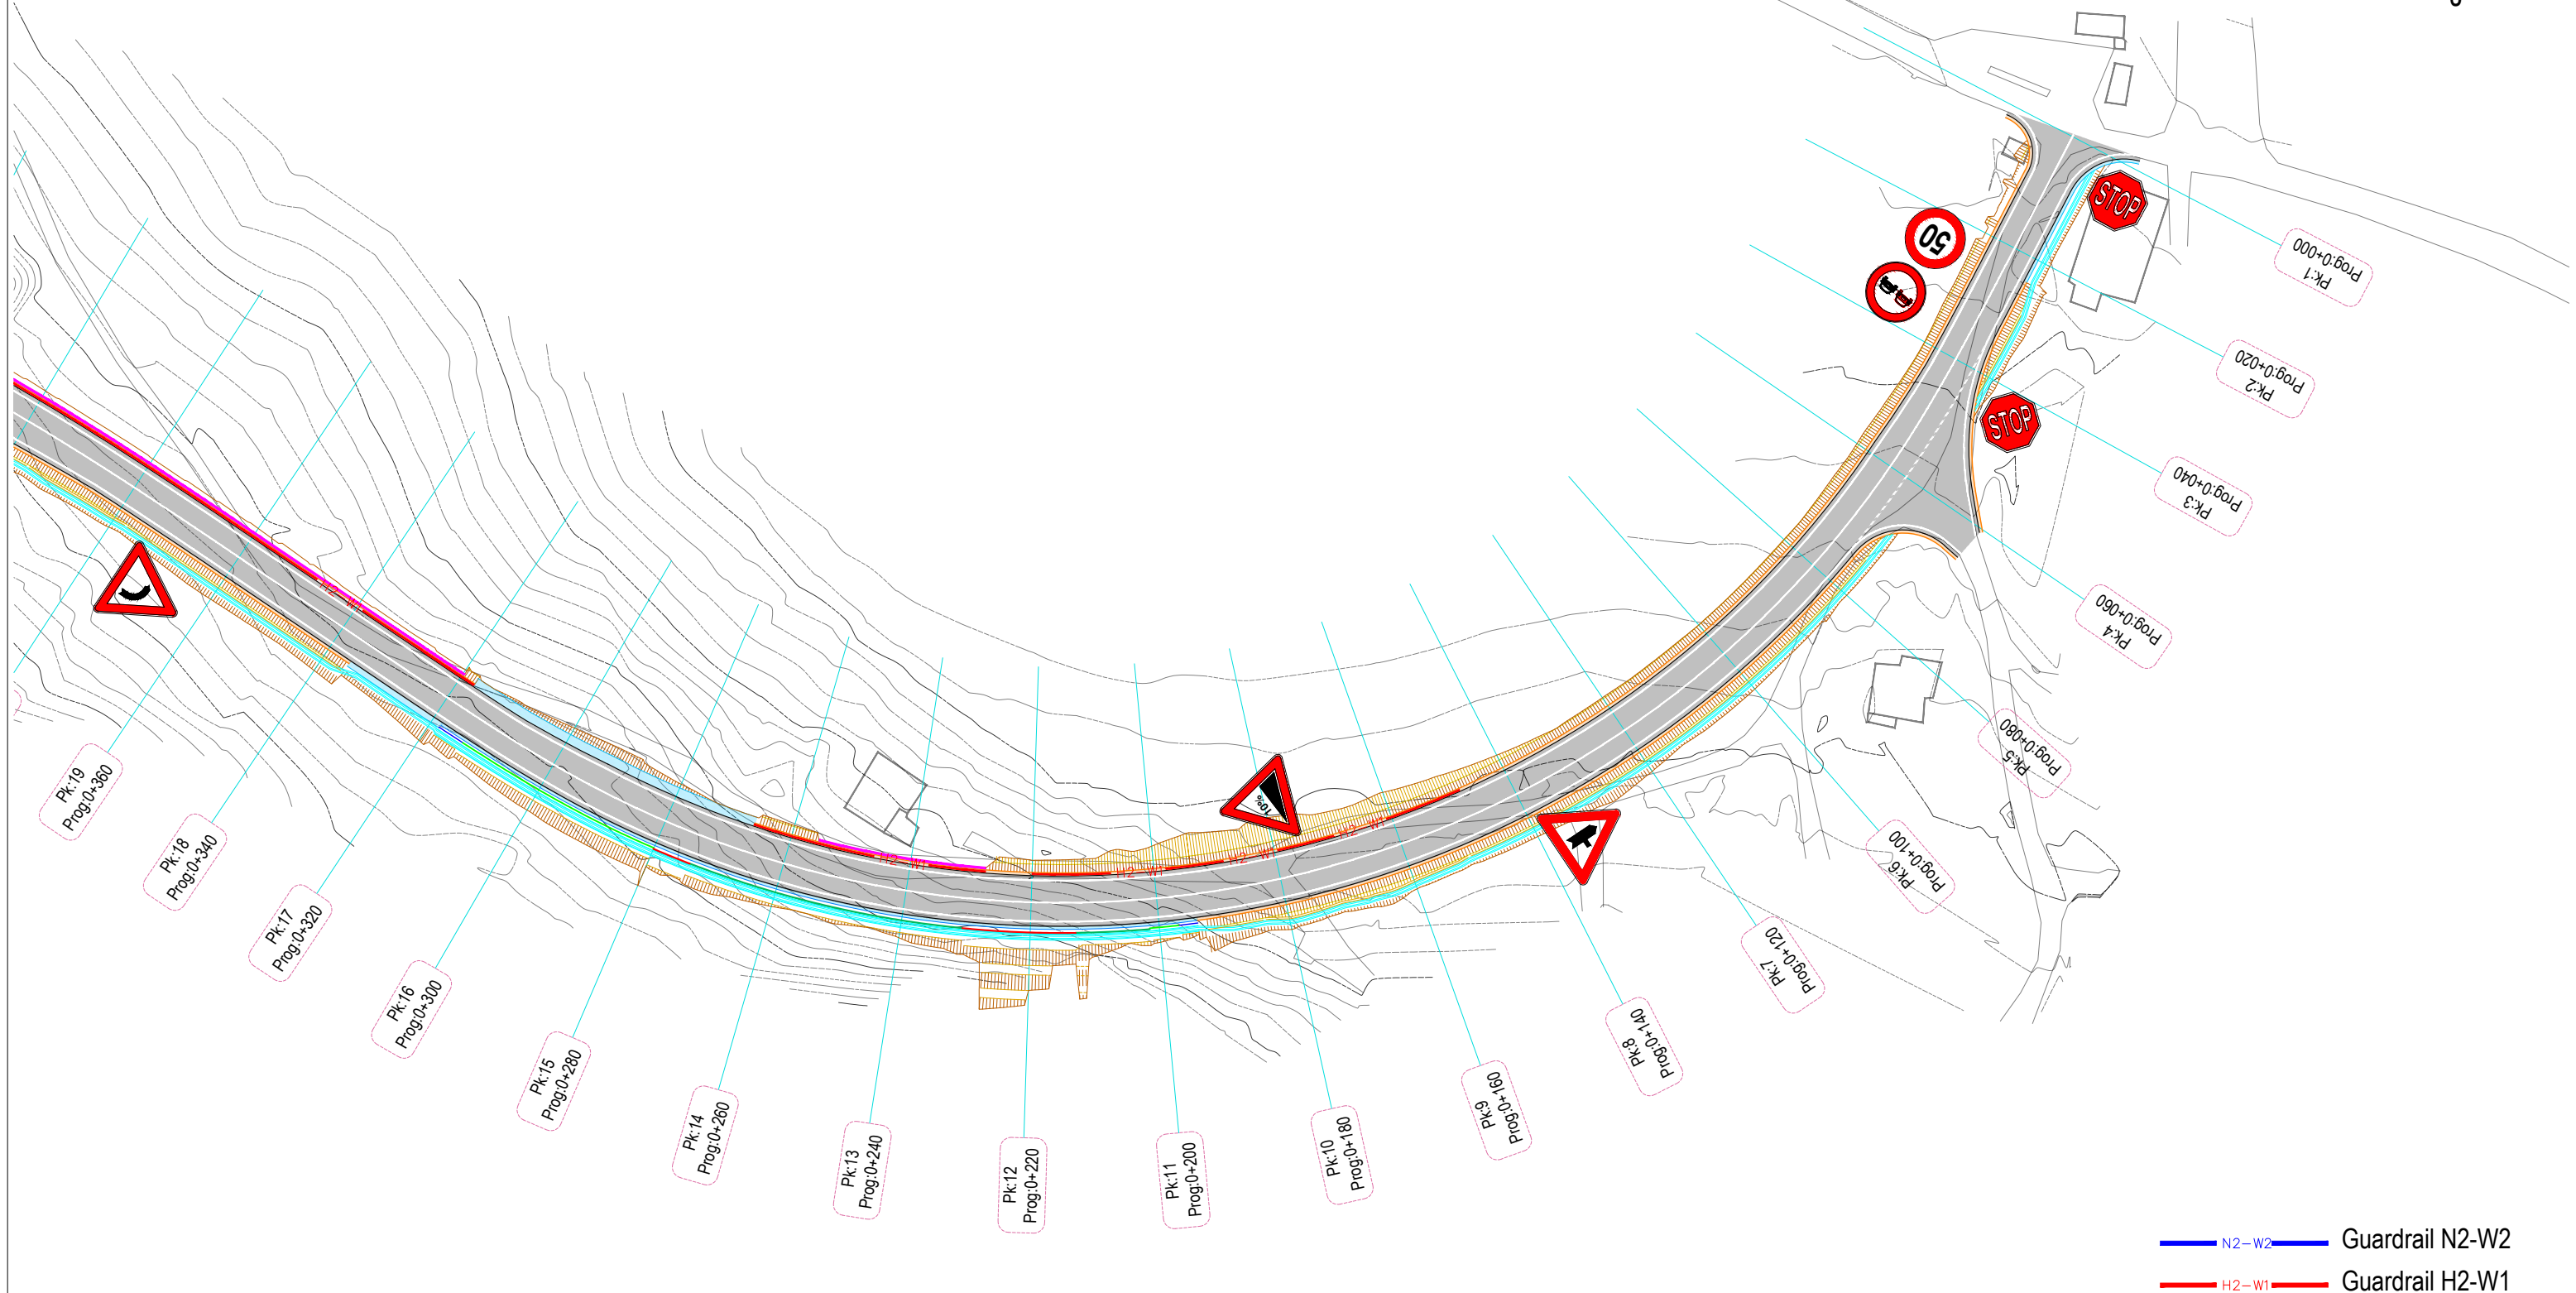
Pk:1
Prog:0+000

Pk:2
Prog:0+020

Pk:3
Prog:0+040

Pk:4
Prog:0+060

Pk:5
Prog:0+080

Pk:6
Prog:0+100

Pk:7
Prog:0+120

Pk:8
Prog:0+140

Pk:9
Prog:0+160

Pk:10
Prog:0+180

Pk:11
Prog:0+200

Pk:12
Prog:0+220

Pk:13
Prog:0+240

Pk:14
Prog:0+260

Pk:15
Prog:0+280

Pk:16
Prog:0+300

Pk:17
Prog:0+320

Pk:18
Prog:0+340

Pk:19
Prog:0+360

STOP

STOP

50

10%

H2-W1

H2-W1

H2-W1

H2-W1

N2-W2 Guardrail N2-W2

H2-W1 Guardrail H2-W1